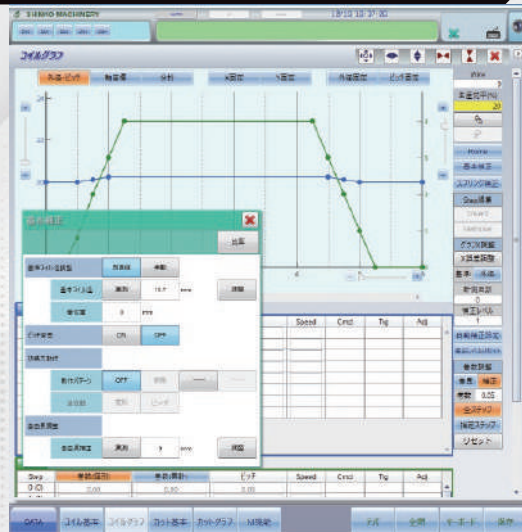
SHINDO MACHINERY
18/12/10 17:37:20
コイルグラフ
外径・ピッチ
軸方向
分割
X固定
Y固定
外径固定
ピッチ固定
20
0
-20
X
基本補正
設定
基本コイル設定
外径
補正
基本コイル値
実測
15.7
mm
詳細
基準値
0
mm
自動補正
ON
OFF
自動設定
動作ステップ
OFF
追加値
自動長さ
自動長補正
実測
0
mm
詳細
Speed
Cmd
Trg
Adj
Step
外径(設定)
外径(実測)
ピッチ
Speed
Cmd
Trg
Adj
0.00
0.00
0.00
0.00
補正
Home
基本補正
スプリング補正
Step調整
グラフ調整
X調整調整
基準
補正
補正レベル
自動補正設定
参照設定
補正
0.05
全ステップ
指定ステップ
リセット
DATA
コイル基本
コイルグラフ
カット基本
カットグラフ
M設定
全開